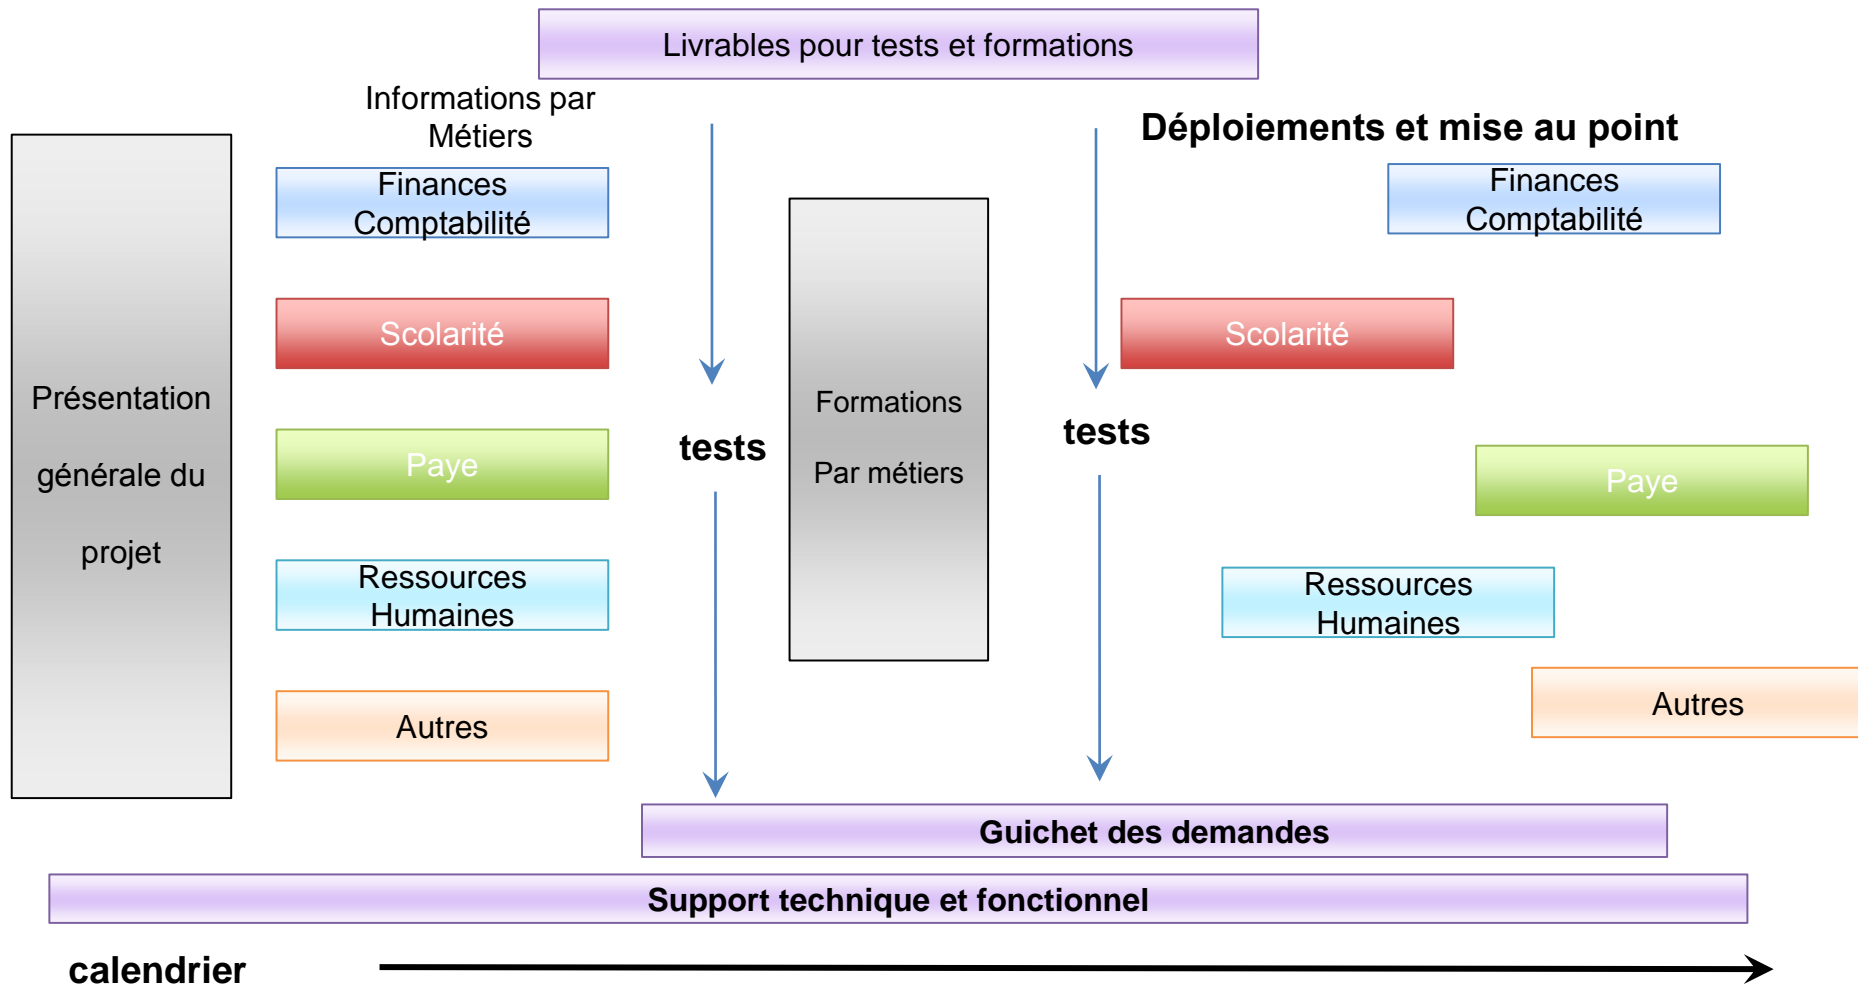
Livrables pour tests et formations

Informations par Métiers

Déploiements et mise au point

Présentation générale du projet

Finances Comptabilité

Scolarité

Paye

Ressources Humaines

Autres

tests

Formations

Par métiers

tests

Finances Comptabilité

Scolarité

Paye

Ressources Humaines

Autres

Guichet des demandes

Support technique et fonctionnel

calendrier